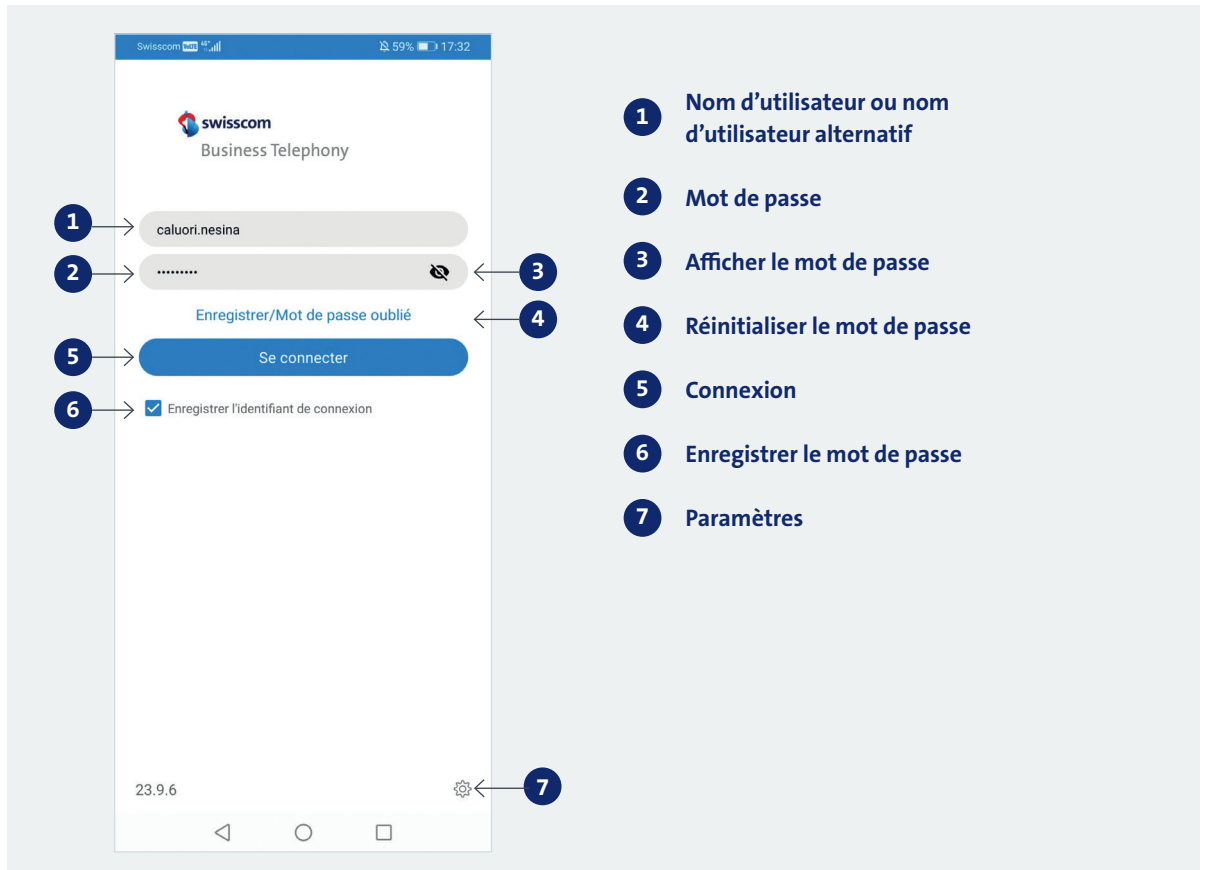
Swisscom VoLTE 4G 59% 17:32

swisscom
Business Telephony

1 caluori.nesina
2 ·········
3
Enregistrer/Mot de passe oublié 4
5 Se connecter
6 Enregistrer l'identifiant de connexion

23.9.6
7

1 Nom d'utilisateur ou nom d'utilisateur alternatif
2 Mot de passe
3 Afficher le mot de passe
4 Réinitialiser le mot de passe
5 Connexion
6 Enregistrer le mot de passe
7 Paramètres